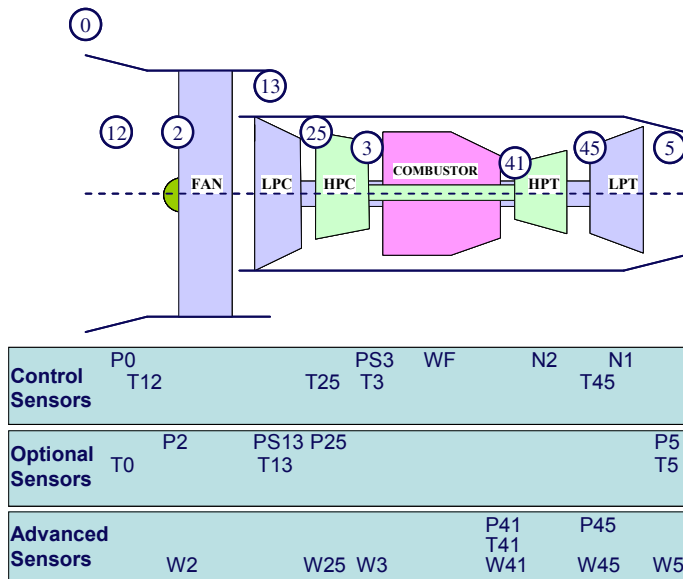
0

13

12

2

25

3

41

45

5

FAN

LPC

HPC

COMBUSTOR

HPT

LPT

Control Sensors
P0
T12
T25
PS3
T3
WF
N2
N1
T45

Optional Sensors
T0
P2
PS13
T13
P25
P5
T5

Advanced Sensors
W2
W25
W3
P41
T41
W41
P45
W45
W5